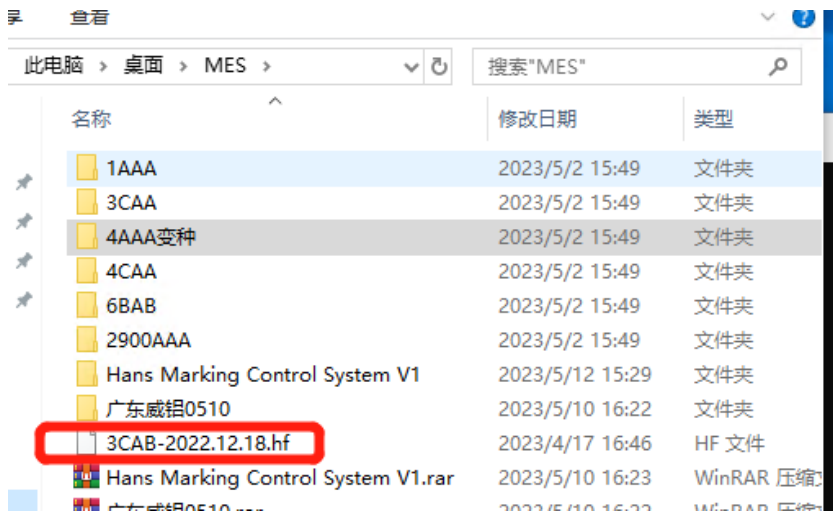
享 查看

此电脑 › 桌面 › MES ›

搜索"MES"

| 名称 | 修改日期 | 类型 |
|---|---|---|
| 1AAA | 2023/5/2 15:49 | 文件夹 |
| 3CAA | 2023/5/2 15:49 | 文件夹 |
| 4AAA变种 | 2023/5/2 15:49 | 文件夹 |
| 4CAA | 2023/5/2 15:49 | 文件夹 |
| 6BAB | 2023/5/2 15:49 | 文件夹 |
| 2900AAA | 2023/5/2 15:49 | 文件夹 |
| Hans Marking Control System V1 | 2023/5/12 15:29 | 文件夹 |
| 广东威铝0510 | 2023/5/10 16:22 | 文件夹 |
| 3CAB-2022.12.18.hf | 2023/4/17 16:46 | HF 文件 |
| Hans Marking Control System V1.rar | 2023/5/10 16:23 | WinRAR 压缩 |
| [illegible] | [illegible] | WinRAR 压缩 |